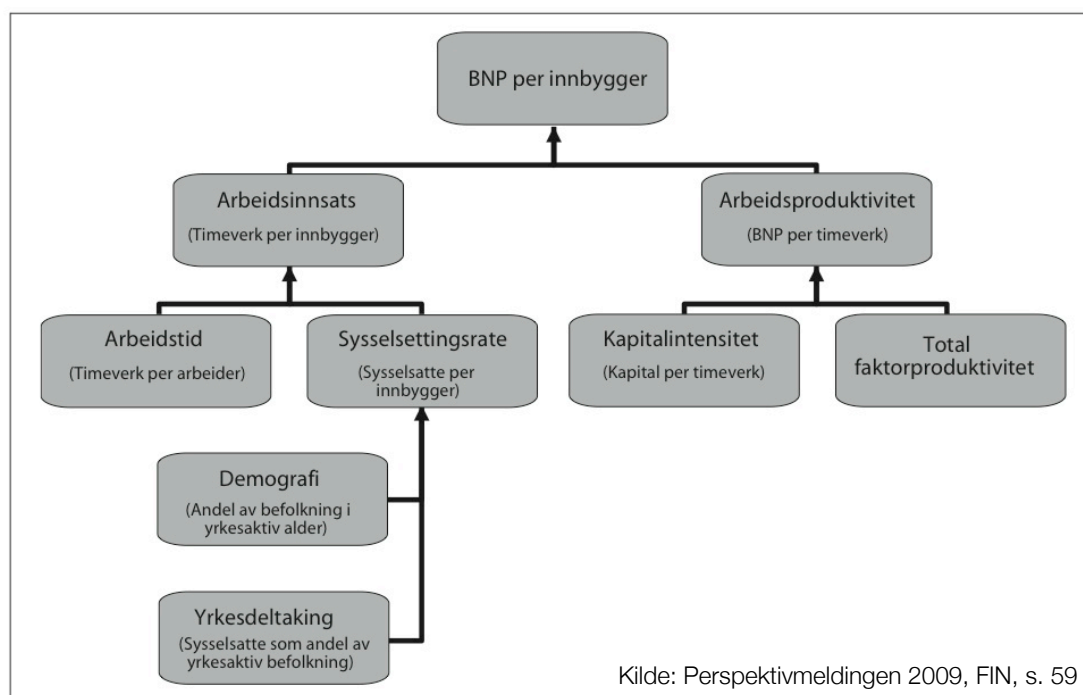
BNP per innbygger

Arbeidsinnsats
(Timeverk per innbygger)

Arbeidsproduktivitet
(BNP per timeverk)

Arbeidstid
(Timeverk per arbeider)

Sysselsettingsrate
(Sysselsatte per innbygger)

Kapitalintensitet
(Kapital per timeverk)

Total faktorproduktivitet

Demografi
(Andel av befolkning i yrkesaktiv alder)

Yrkesdeltaking
(Sysselsatte som andel av yrkesaktiv befolkning)

Kilde: Perspektivmeldingen 2009, FIN, s. 59